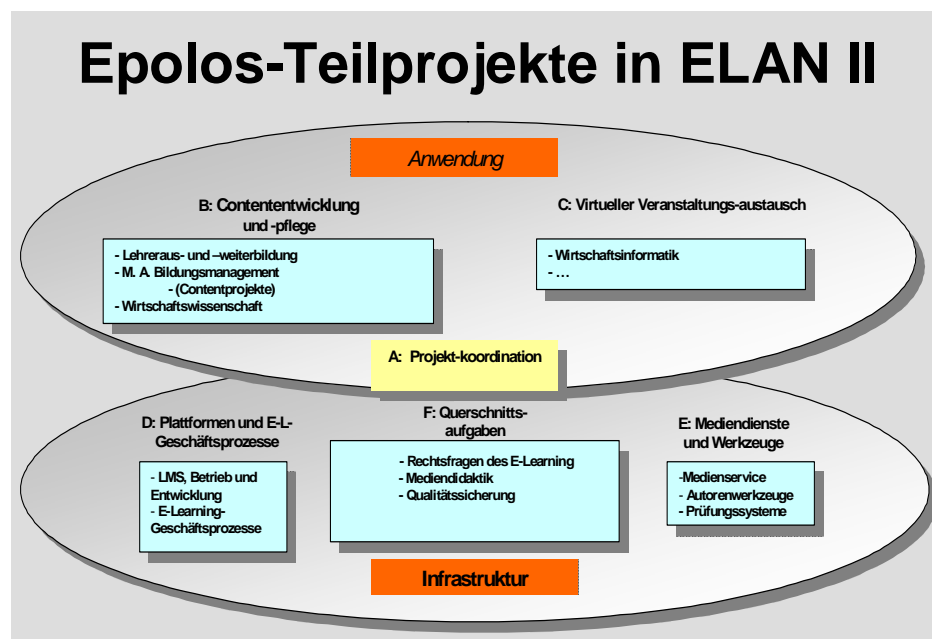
Epolos-Teilprojekte in ELAN II

Anwendung

B: Contententwicklung und -pflege

- Lehreraus- und –weiterbildung
- M. A. Bildungsmanagement
- (Contentprojekte)
- Wirtschaftswissenschaft

C: Virtueller Veranstaltungs-austausch

- Wirtschaftsinformatik
- …

A: Projekt-koordination

D: Plattformen und E-L-Geschäftsprozesse

- LMS, Betrieb und Entwicklung
- E-Learning-Geschäftsprozesse

F: Querschnitts-aufgaben

- Rechtsfragen des E-Learning
- Mediendidaktik
- Qualitätssicherung

E: Mediendienste und Werkzeuge

-Medienservice
- Autorenwerkzeuge
- Prüfungssysteme

Infrastruktur